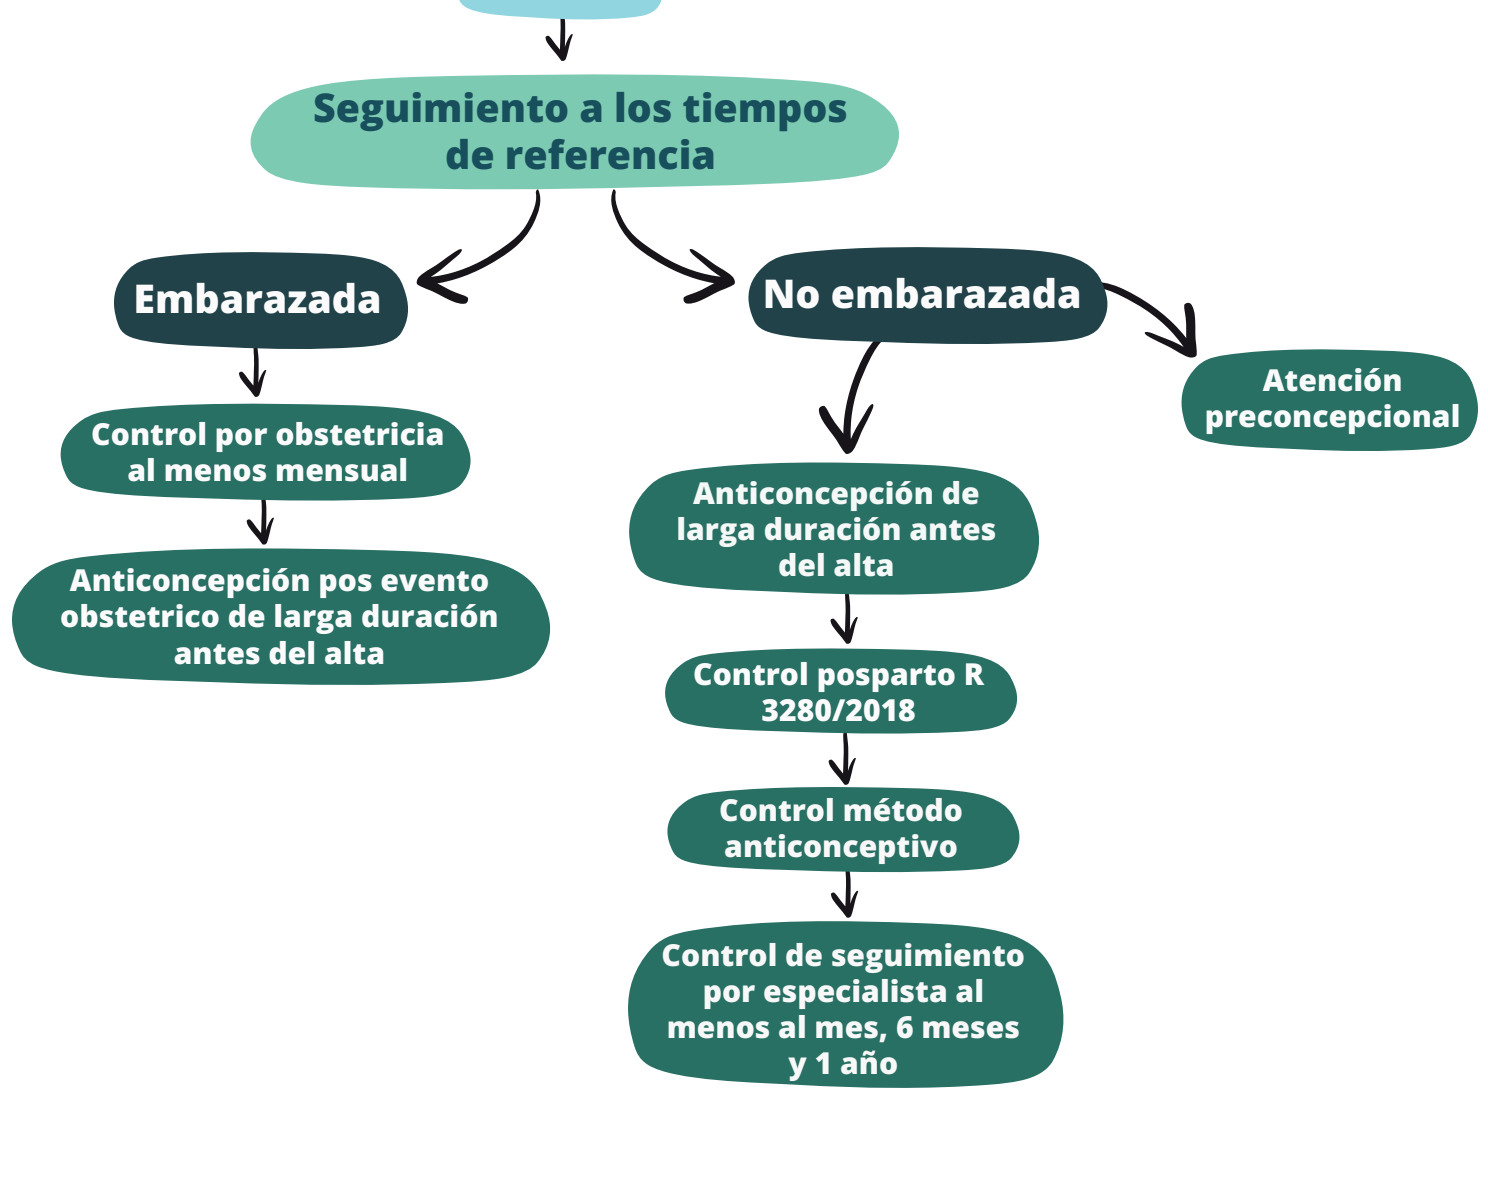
Seguimiento a los tiempos de referencia

Embarazada

Control por obstetricia al menos mensual

Anticoncepción pos evento obstetrico de larga duración antes del alta

No embarazada

Atención preconcepcional

Anticoncepción de larga duración antes del alta

Control posparto R 3280/2018

Control método anticonceptivo

Control de seguimiento por especialista al menos al mes, 6 meses y 1 año